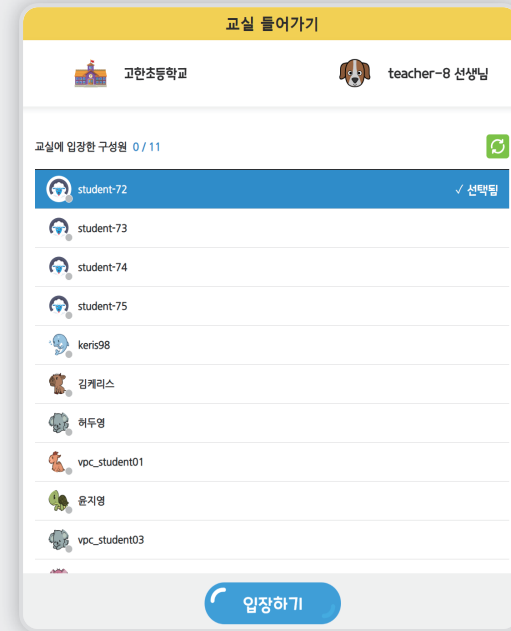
교실 들어가기

고한초등학교

teacher-8 선생님

교실에 입장한 구성원 0 / 11

student-72 ✓ 선택됨

student-73

student-74

student-75

keris98

김케리스

허두영

vpc_student01

윤지영

vpc_student03

입장하기